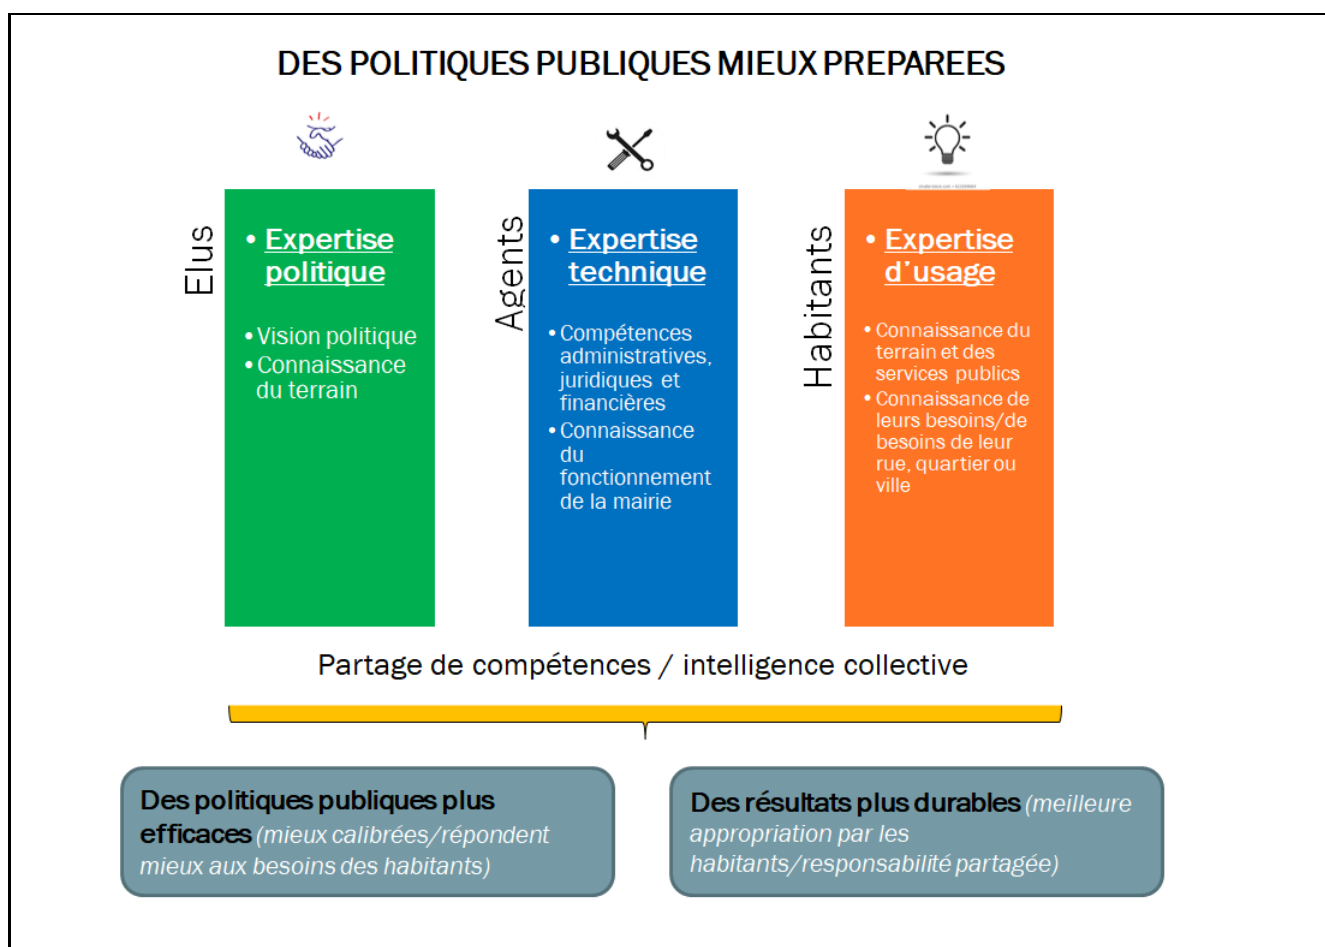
DES POLITIQUES PUBLIQUES MIEUX PREPAREES

Elus

• Expertise politique

• Vision politique
• Connaissance du terrain

Agents

• Expertise technique

• Compétences administratives, juridiques et financières
• Connaissance du fonctionnement de la mairie

Habitants

• Expertise d'usage

• Connaissance du terrain et des services publics
• Connaissance de leurs besoins/de besoins de leur rue, quartier ou ville

Partage de compétences / intelligence collective

Des politiques publiques plus efficaces (mieux calibrées/répondent mieux aux besoins des habitants)

Des résultats plus durables (meilleure appropriation par les habitants/responsabilité partagée)